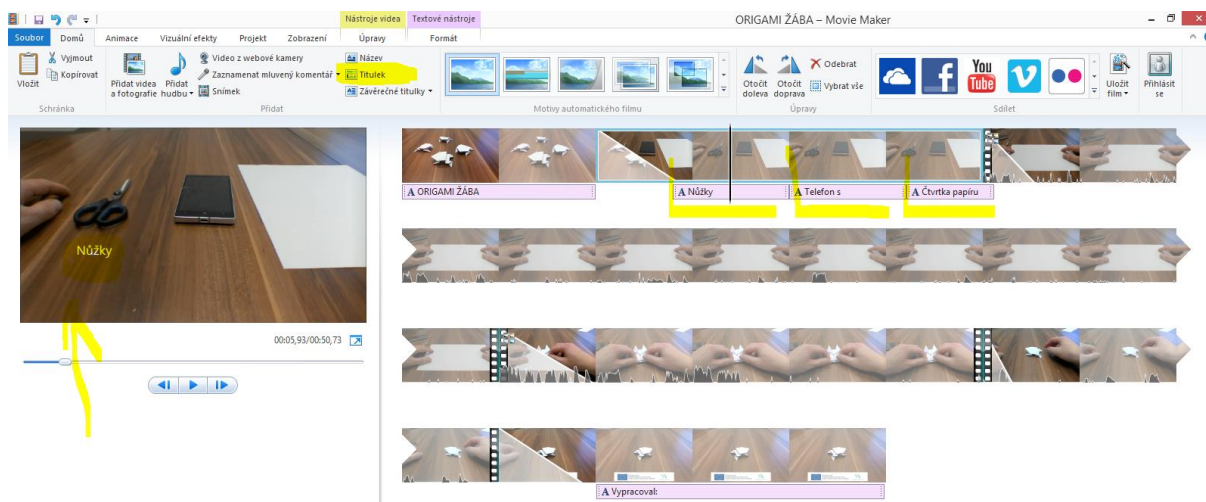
Nástroje videa | Textové nástroje

ORIGAMI ŽÁBA – Movie Maker

Soubor | Domů | Animace | Vizuální efekty | Projekt | Zobrazení | Úpravy | Formát

Vložit
Vyjmout
Kopírovat
Schránka

Přidat videa a fotografie
Přidat hudbu
Video z webové kamery
Zaznamenat mluvený komentář
Snímek
Název
Titulek
Závěrečné titulky
Přidat

Motivy automatického filmu

Otočit doleva
Otočit doprava
Odebrat
Vybrat vše
Úpravy

You Tube

Sdílet

Uložit film
Přihlásit se

Nůžky

00:05,93/00:50,73

ORIGAMI ŽÁBA
Nůžky
Telefon s
Čtvrtka papíru

Vypracoval: